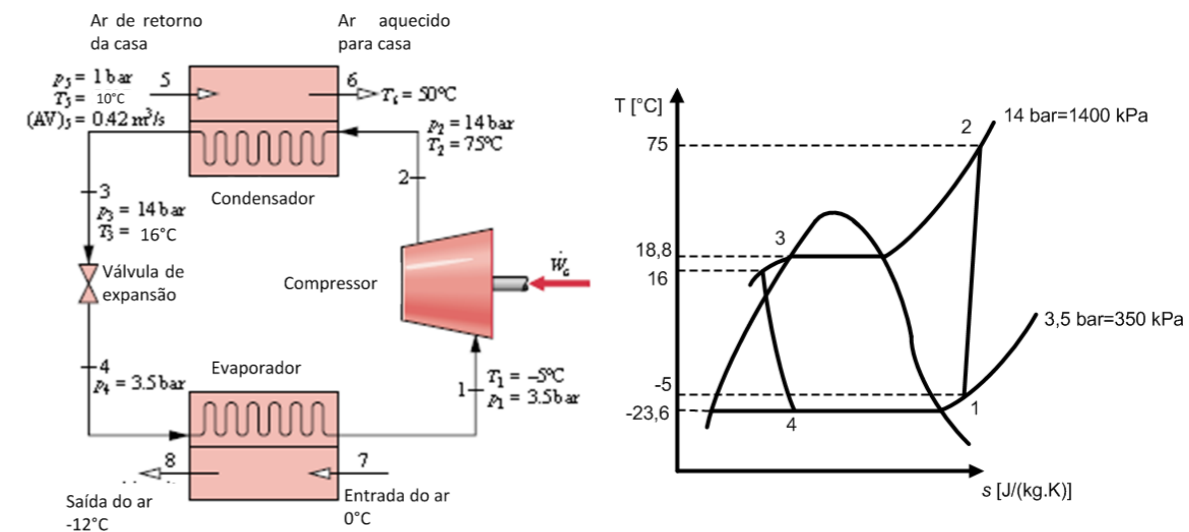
Ar de retorno da casa

Ar aquecido para casa

$p_5 = 1$ bar
$T_5 =$ 10°C
$(AV)_5 = 0.42\ m^3/s$

5

6

$T_6 = 50°C$

$p_2 = 14$ bar
$T_2 = 75°C$

2

Condensador

3
$p_3 = 14$ bar
$T_3 =$ 16°C

Válvula de expansão

Compressor

$\dot{W}_c$

4
$p_4 = 3.5$ bar

Evaporador

1

$T_1 = -5°C$
$p_1 = 3.5$ bar

8

7

Saída do ar
-12°C

Entrada do ar
0°C

T [°C]

75

18,8

16

-5

-23,6

2

3

4

1

14 bar=1400 kPa

3,5 bar=350 kPa

s [J/(kg.K)]